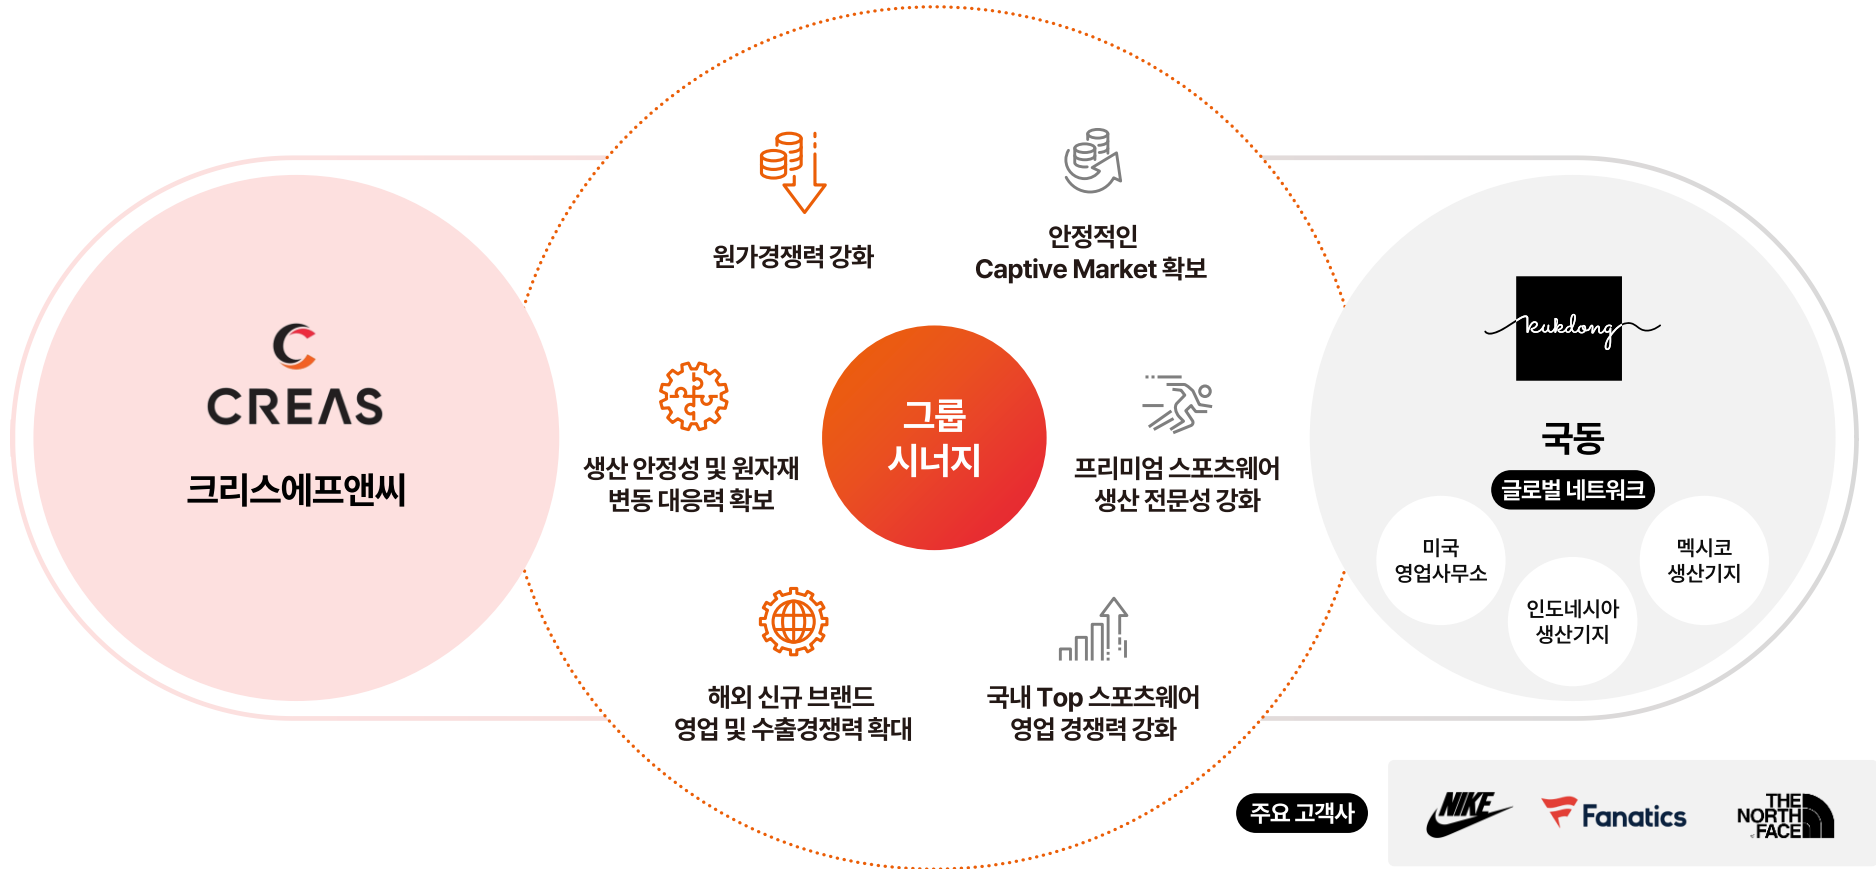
CREAS

크리스에프앤씨

원가경쟁력 강화

안정적인
Captive Market 확보

생산 안정성 및 원자재
변동 대응력 확보

그룹
시너지

프리미엄 스포츠웨어
생산 전문성 강화

해외 신규 브랜드
영업 및 수출경쟁력 확대

국내 Top 스포츠웨어
영업 경쟁력 강화

kukdong

국동

글로벌 네트워크

미국
영업사무소

멕시코
생산기지

인도네시아
생산기지

주요 고객사

NIKE

Fanatics

THE NORTH FACE